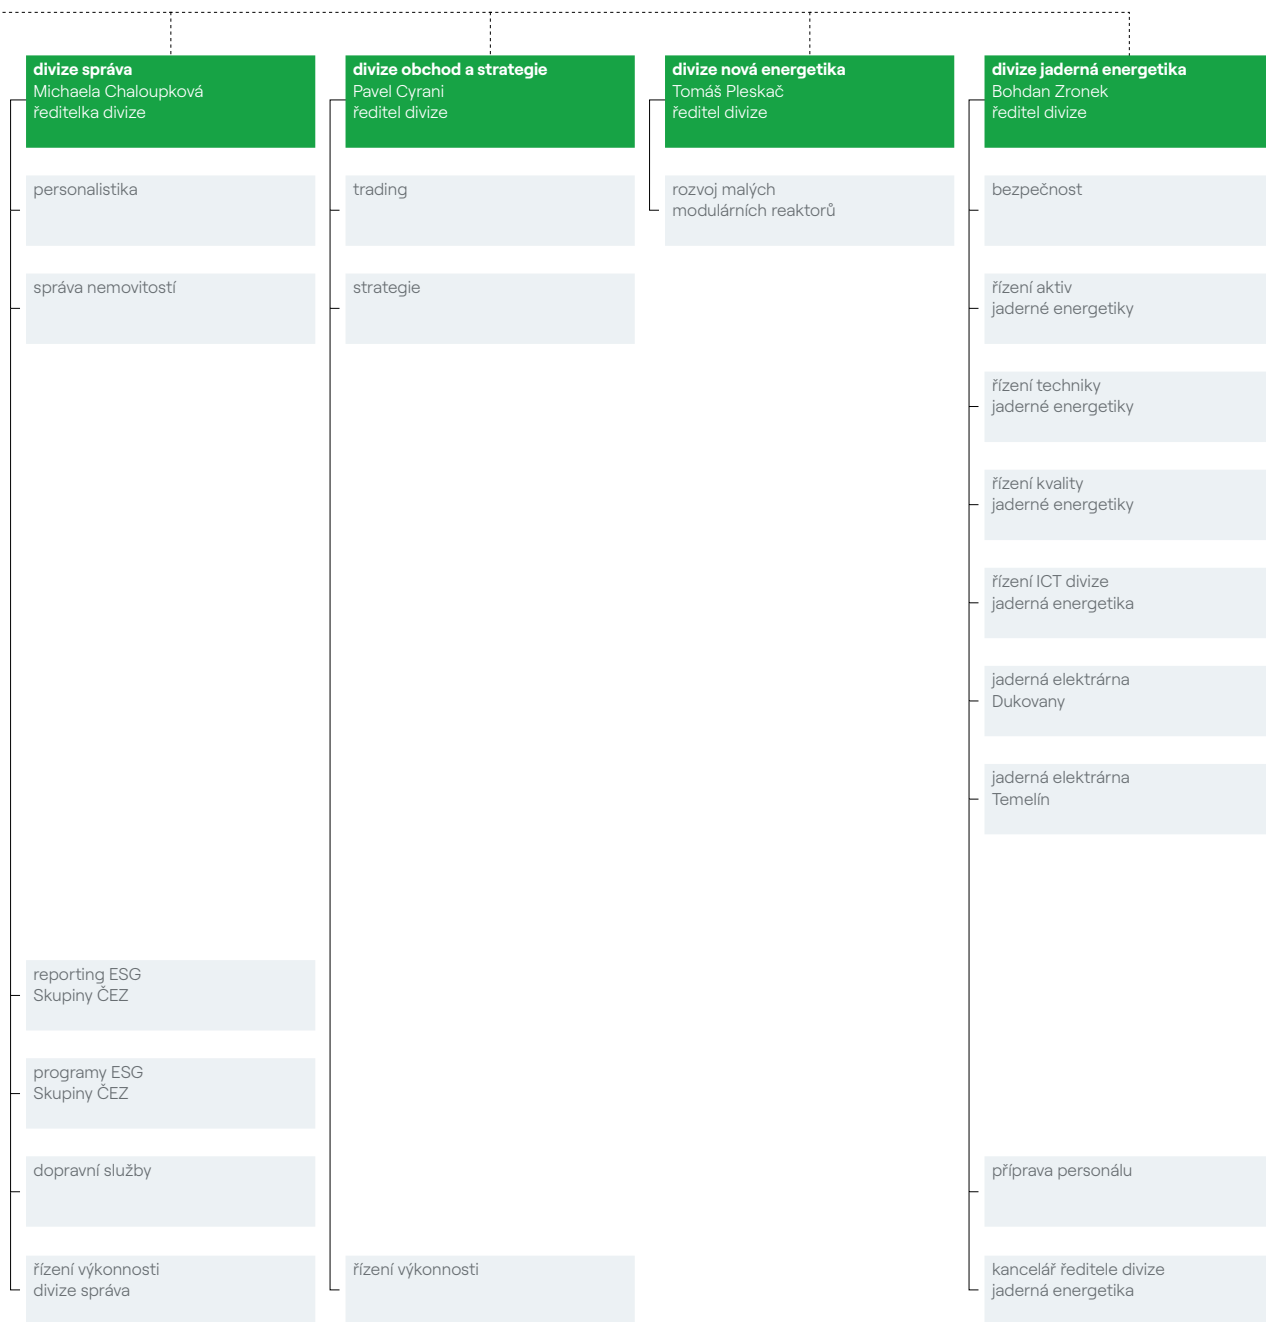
divize správa
Michaela Chaloupková
ředitelka divize

personalistika

správa nemovitostí

reporting ESG
Skupiny ČEZ

programy ESG
Skupiny ČEZ

dopravní služby

řízení výkonnosti
divize správa

divize obchod a strategie
Pavel Cyrani
ředitel divize

trading

strategie

řízení výkonnosti

divize nová energetika
Tomáš Pleskač
ředitel divize

rozvoj malých
modulárních reaktorů

divize jaderná energetika
Bohdan Zronek
ředitel divize

bezpečnost

řízení aktiv
jaderné energetiky

řízení techniky
jaderné energetiky

řízení kvality
jaderné energetiky

řízení ICT divize
jaderná energetika

jaderná elektrárna
Dukovany

jaderná elektrárna
Temelín

příprava personálu

kancelář ředitele divize
jaderná energetika